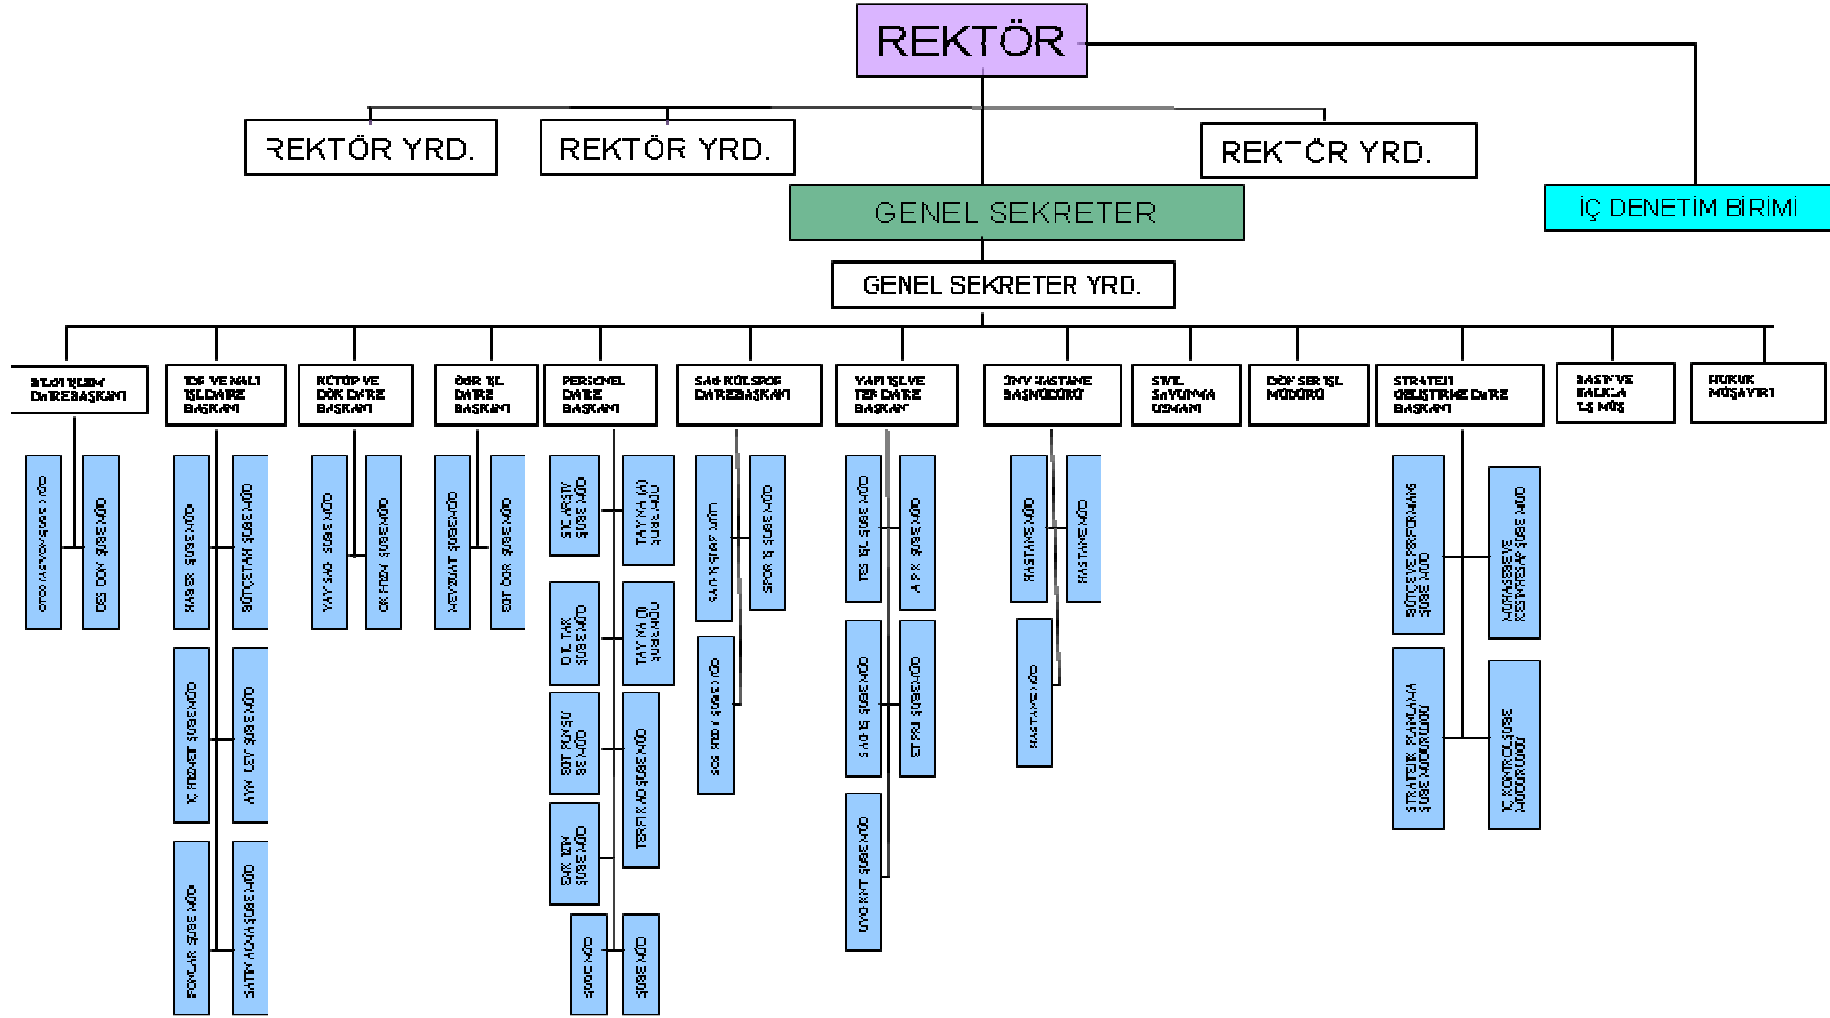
REKTÖR

REKTÖR YRD.

REKTÖR YRD.

REKTÖR YRD.

İÇ DENETİM BİRİMİ

GENEL SEKRETER

GENEL SEKRETER YRD.

BİLGİ İŞLEM DAİRE BAŞKANI

İDARİ VE MALİ İŞLER DAİRE BAŞKANI

KÜTÜP VE DÖK DAİRE BAŞKANI

ÖĞR. İŞL. DAİRE BAŞKANI

PERSONEL DAİRE BAŞKANI

SAĞ KÜLT SPOR DAİRE BAŞKANI

YAPI İŞL VE TEK DAİRE BAŞKANI

ÜNV HASTANE BAŞMÜDÜRÜ

SİVİL SAVUNMA UZMANI

DÖR SER İŞL MÜDÜRÜ

STRATEJİ GELİŞTİRME DAİRE BAŞKANI

BASIN VE HALKLA İLŞ MÜŞ

HUKUK MÜŞAVİRİ

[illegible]

DES DON ŞUBE MÜD

MASRAF ŞUBE MÜD

BÜTÇE TAH ŞUBE MÜD

İÇ HİZMET ŞUBE MÜD

AYNİ LEV ŞUBE MÜD

İTHALAT ŞUBE MÜD

SATIN ALMA ŞUBE MÜD

YAY SAĞ ŞUBE MÜD

OK HİZM ŞUBE MÜD

MEVZUAT ŞUBE MÜD

EĞT ÖĞR ŞUBE MÜD

SİC ARŞİV ŞUBE MÜD

TAY İYA (A) ŞUBE MÜD

Ö. Ü. TAK ŞUBE MÜD

TAY İYA (İ) ŞUBE MÜD

EĞT PLN ŞUBE MÜD

TERFİ KAD ŞUBE MÜD

SAK KOM ŞUBE MÜD

ŞUBE MÜD

ŞUBE MÜD

SAĞ HİZ ŞUBE MÜD

SPOR İŞ ŞUBE MÜD

SOS HİZM ŞUBE MÜD

TES İŞL ŞUBE MÜD

A P K ŞUBE MÜD

SAĞ İŞ ŞUBE MÜD

ET PRJ ŞUBE MÜD

UYG KNT ŞUBE MÜD

HASTANE MÜD

HASTANE MÜD

HASTANE MÜD

BÜTÇE VE PERFORMANS ŞUBE MÜD

MUHASEBE VE KESİN HESAP ŞUBE MÜD

STRATEJİK PLANLAMA ŞUBE MÜDÜRLÜĞÜ

İÇ KONTROL ŞUBE MÜDÜRLÜĞÜ